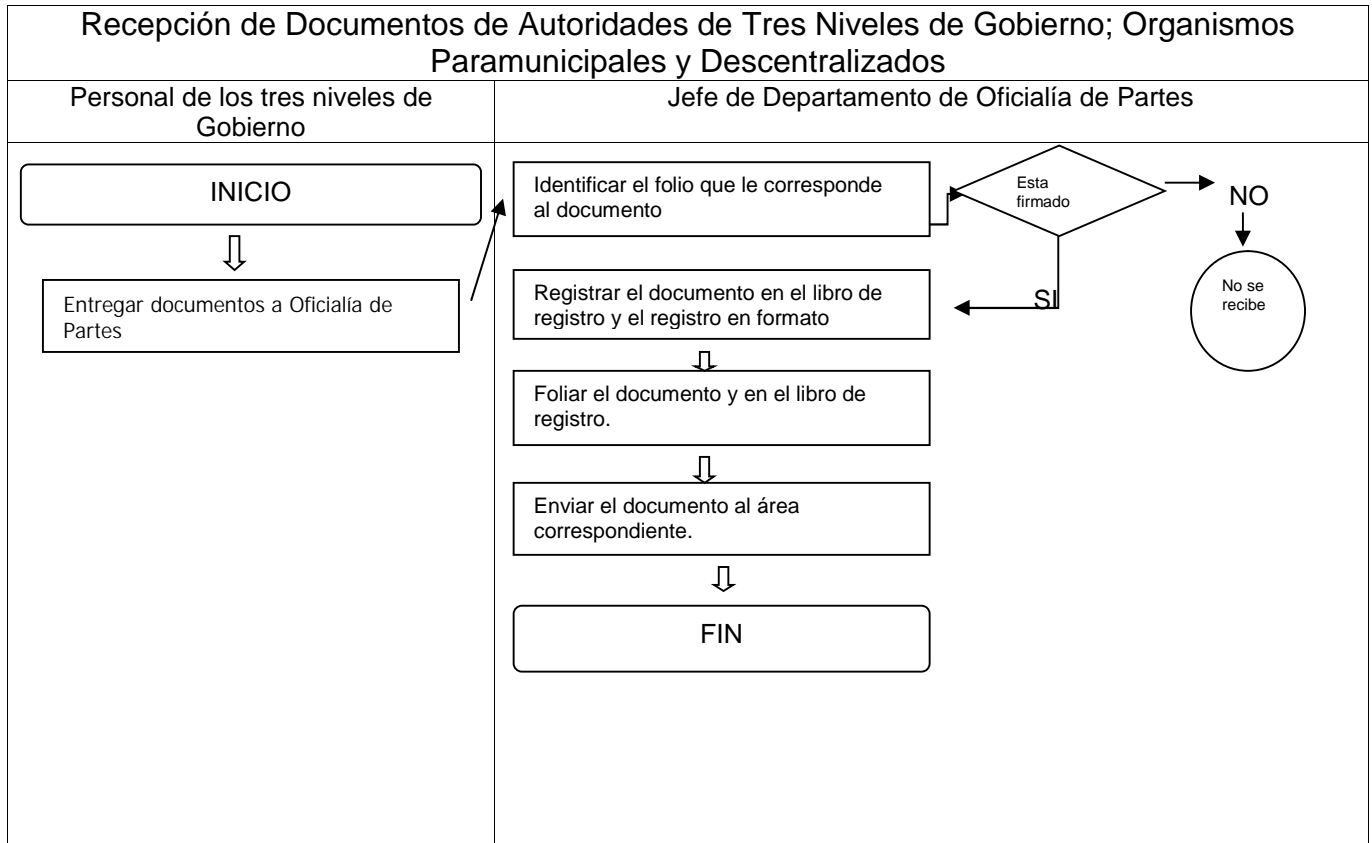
Recepción de Documentos de Autoridades de Tres Niveles de Gobierno; Organismos Paramunicipales y Descentralizados

Personal de los tres niveles de Gobierno

Jefe de Departamento de Oficialía de Partes

INICIO

Entregar documentos a Oficialía de Partes

Identificar el folio que le corresponde al documento

Esta firmado

NO

No se recibe

SI

Registrar el documento en el libro de registro y el registro en formato

Foliar el documento y en el libro de registro.

Enviar el documento al área correspondiente.

FIN